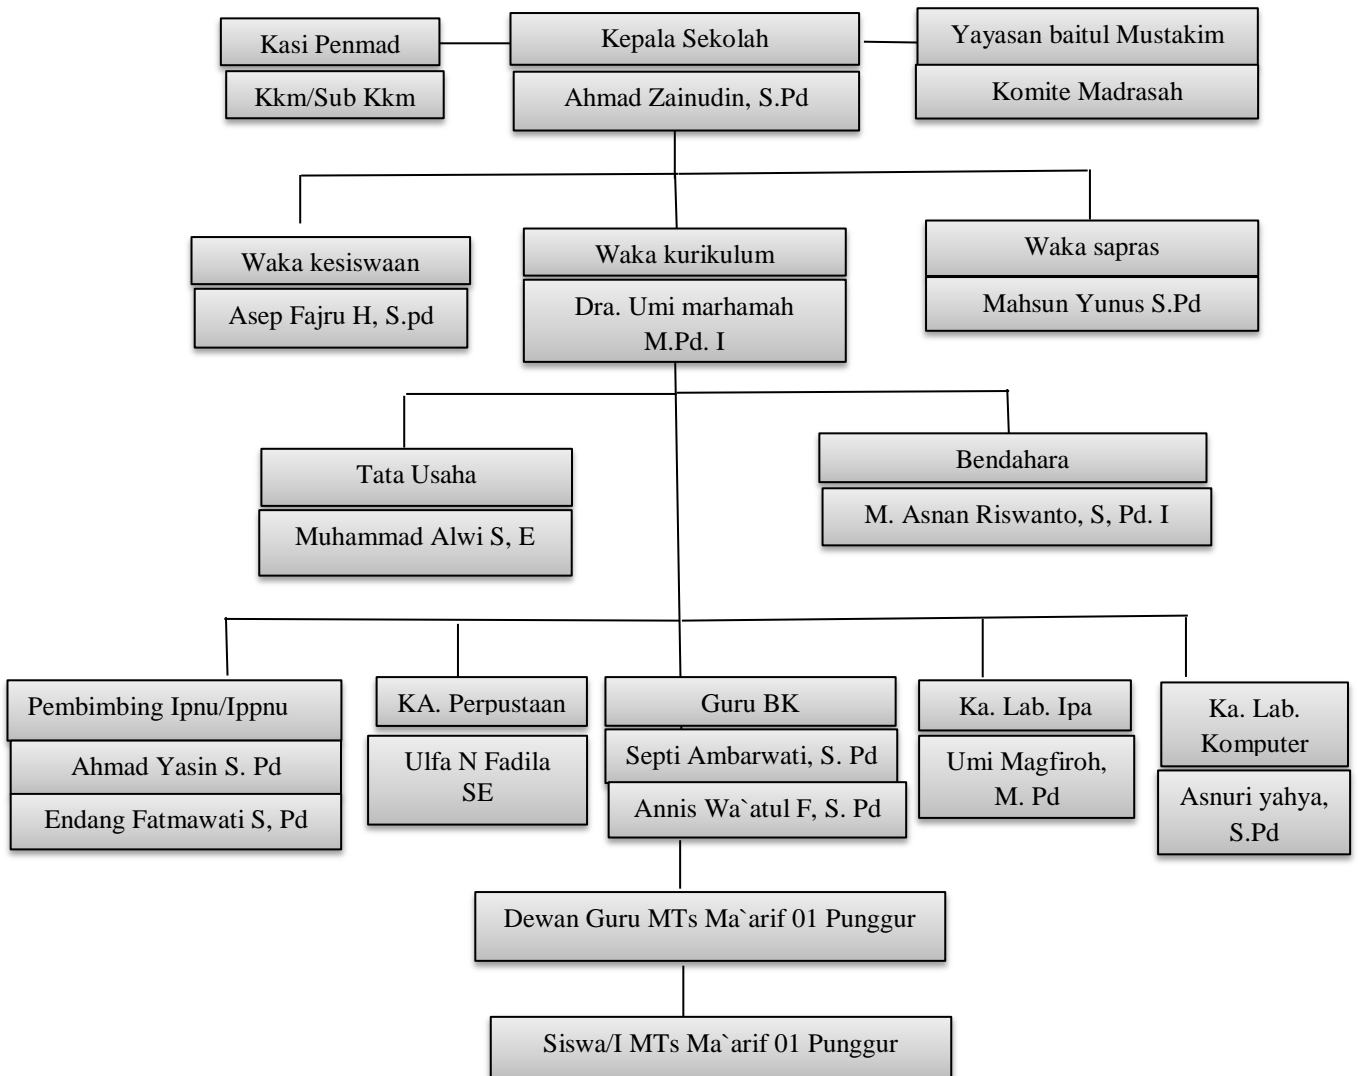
Kasi Penmad

Kkm/Sub Kkm

Kepala Sekolah

Ahmad Zainudin, S.Pd

Yayasan baitul Mustakim

Komite Madrasah

Waka kesiswaan

Asep Fajru H, S.pd

Waka kurikulum

Dra. Umi marhamah M.Pd. I

Waka sapras

Mahsun Yunus S.Pd

Tata Usaha

Muhammad Alwi S, E

Bendahara

M. Asnan Riswanto, S, Pd. I

Pembimbing Ipnu/Ippnu

Ahmad Yasin S. Pd

Endang Fatmawati S, Pd

KA. Perpustaan

Ulfa N Fadila SE

Guru BK

Septi Ambarwati, S. Pd

Annis Wa`atul F, S. Pd

Ka. Lab. Ipa

Umi Magfiroh, M. Pd

Ka. Lab. Komputer

Asnuri yahya, S.Pd

Dewan Guru MTs Ma`arif 01 Punggur

Siswa/I MTs Ma`arif 01 Punggur